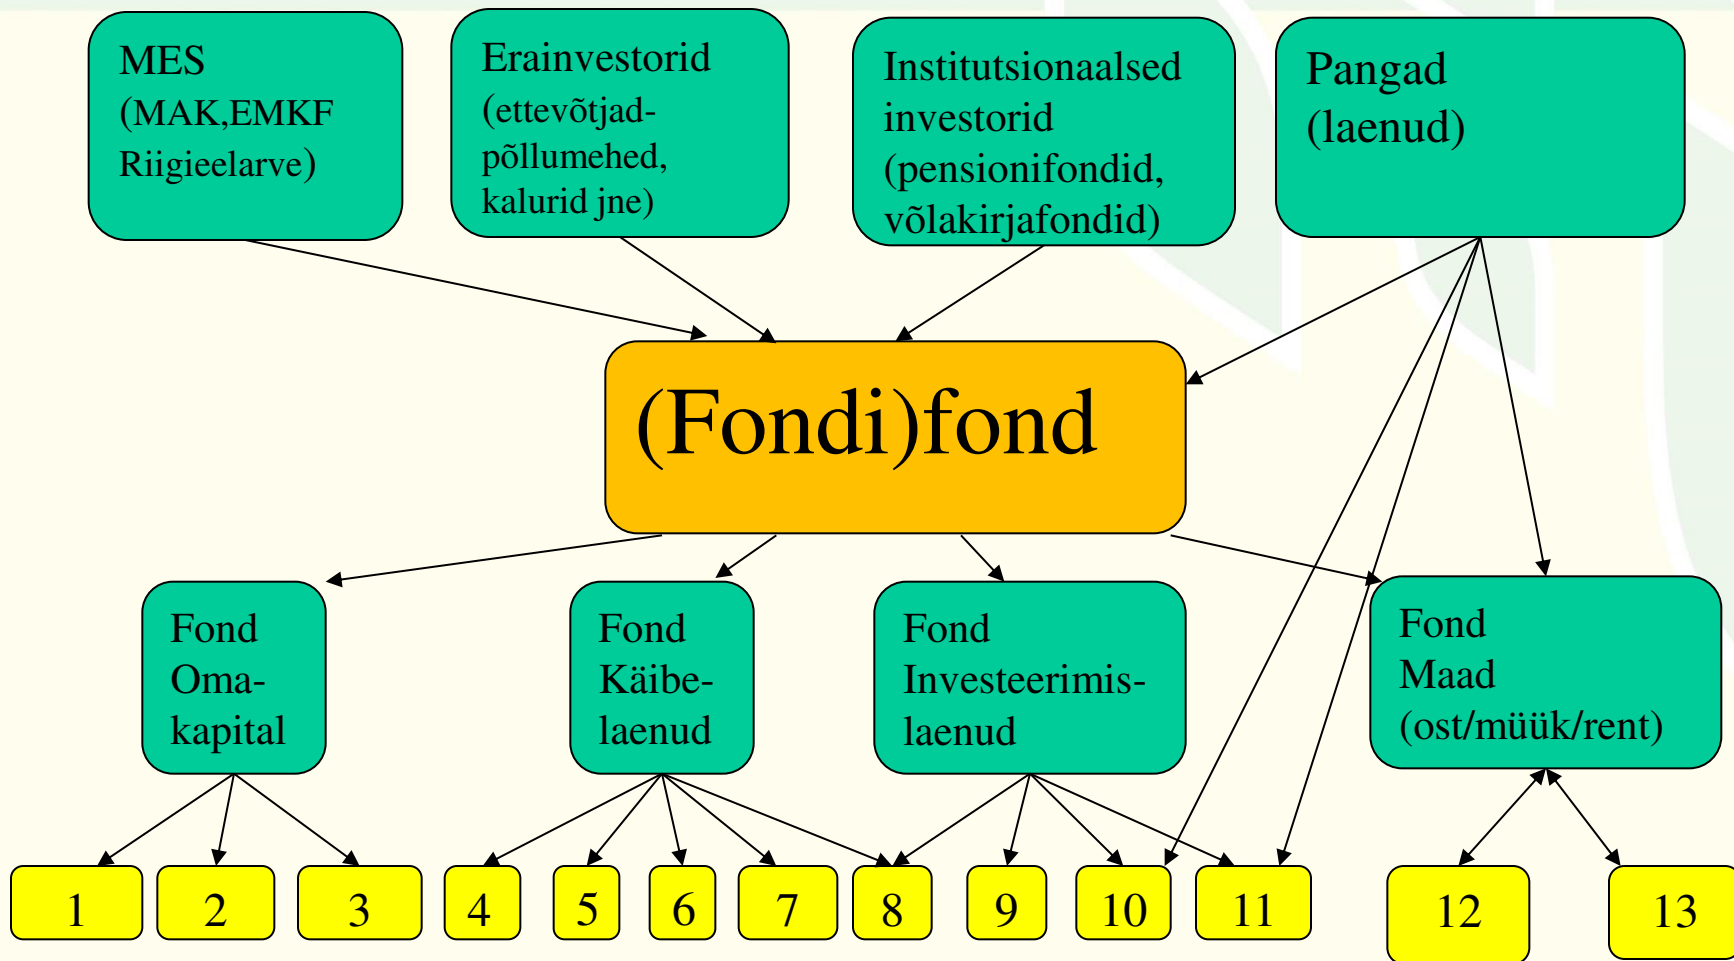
MES (MAK,EMKF Riigieelarve)

Erainvestorid (ettevõtjad- põllumehed, kalurid jne)

Institutsionaalsed investorid (pensionifondid, võlakirjafondid)

Pangad (laenud)

(Fondi)fond

Fond Oma- kapital

Fond Käibe- laenud

Fond Investeerimis- laenud

Fond Maad (ost/müük/rent)

1

2

3

4

5

6

7

8

9

10

11

12

13